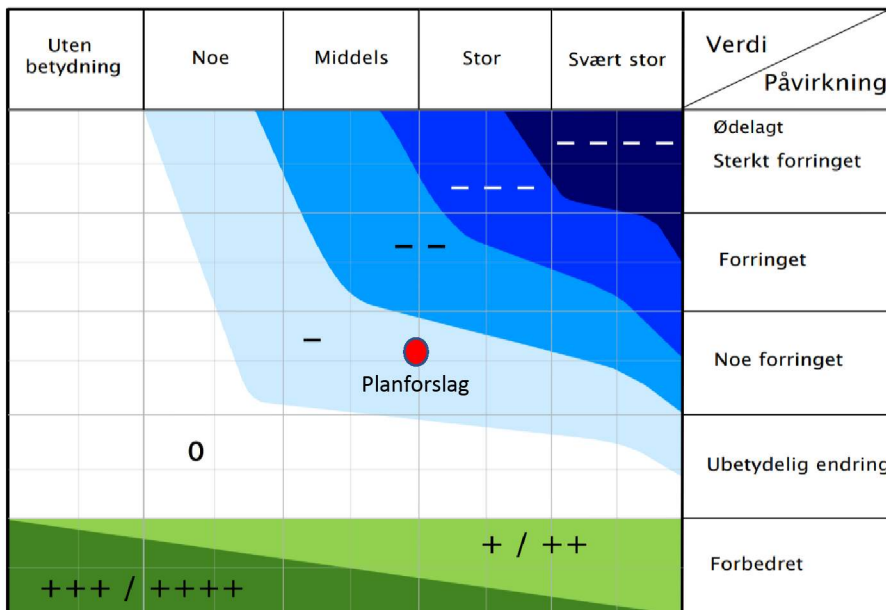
| Uten betydning | Noe | Middels | Stor | Svært stor | Verdi / Påvirkning |
|---|---|---|---|---|---|
| | | | | – – – – | Ødelagt |
| | | | – – – | | Sterkt forringet |
| | | – – | | | Forringet |
| | | – | Planforslag | | Noe forringet |
| | 0 | | | | Ubetydelig endring |
| +++ / ++++ | | | + / ++ | | Forbedret |